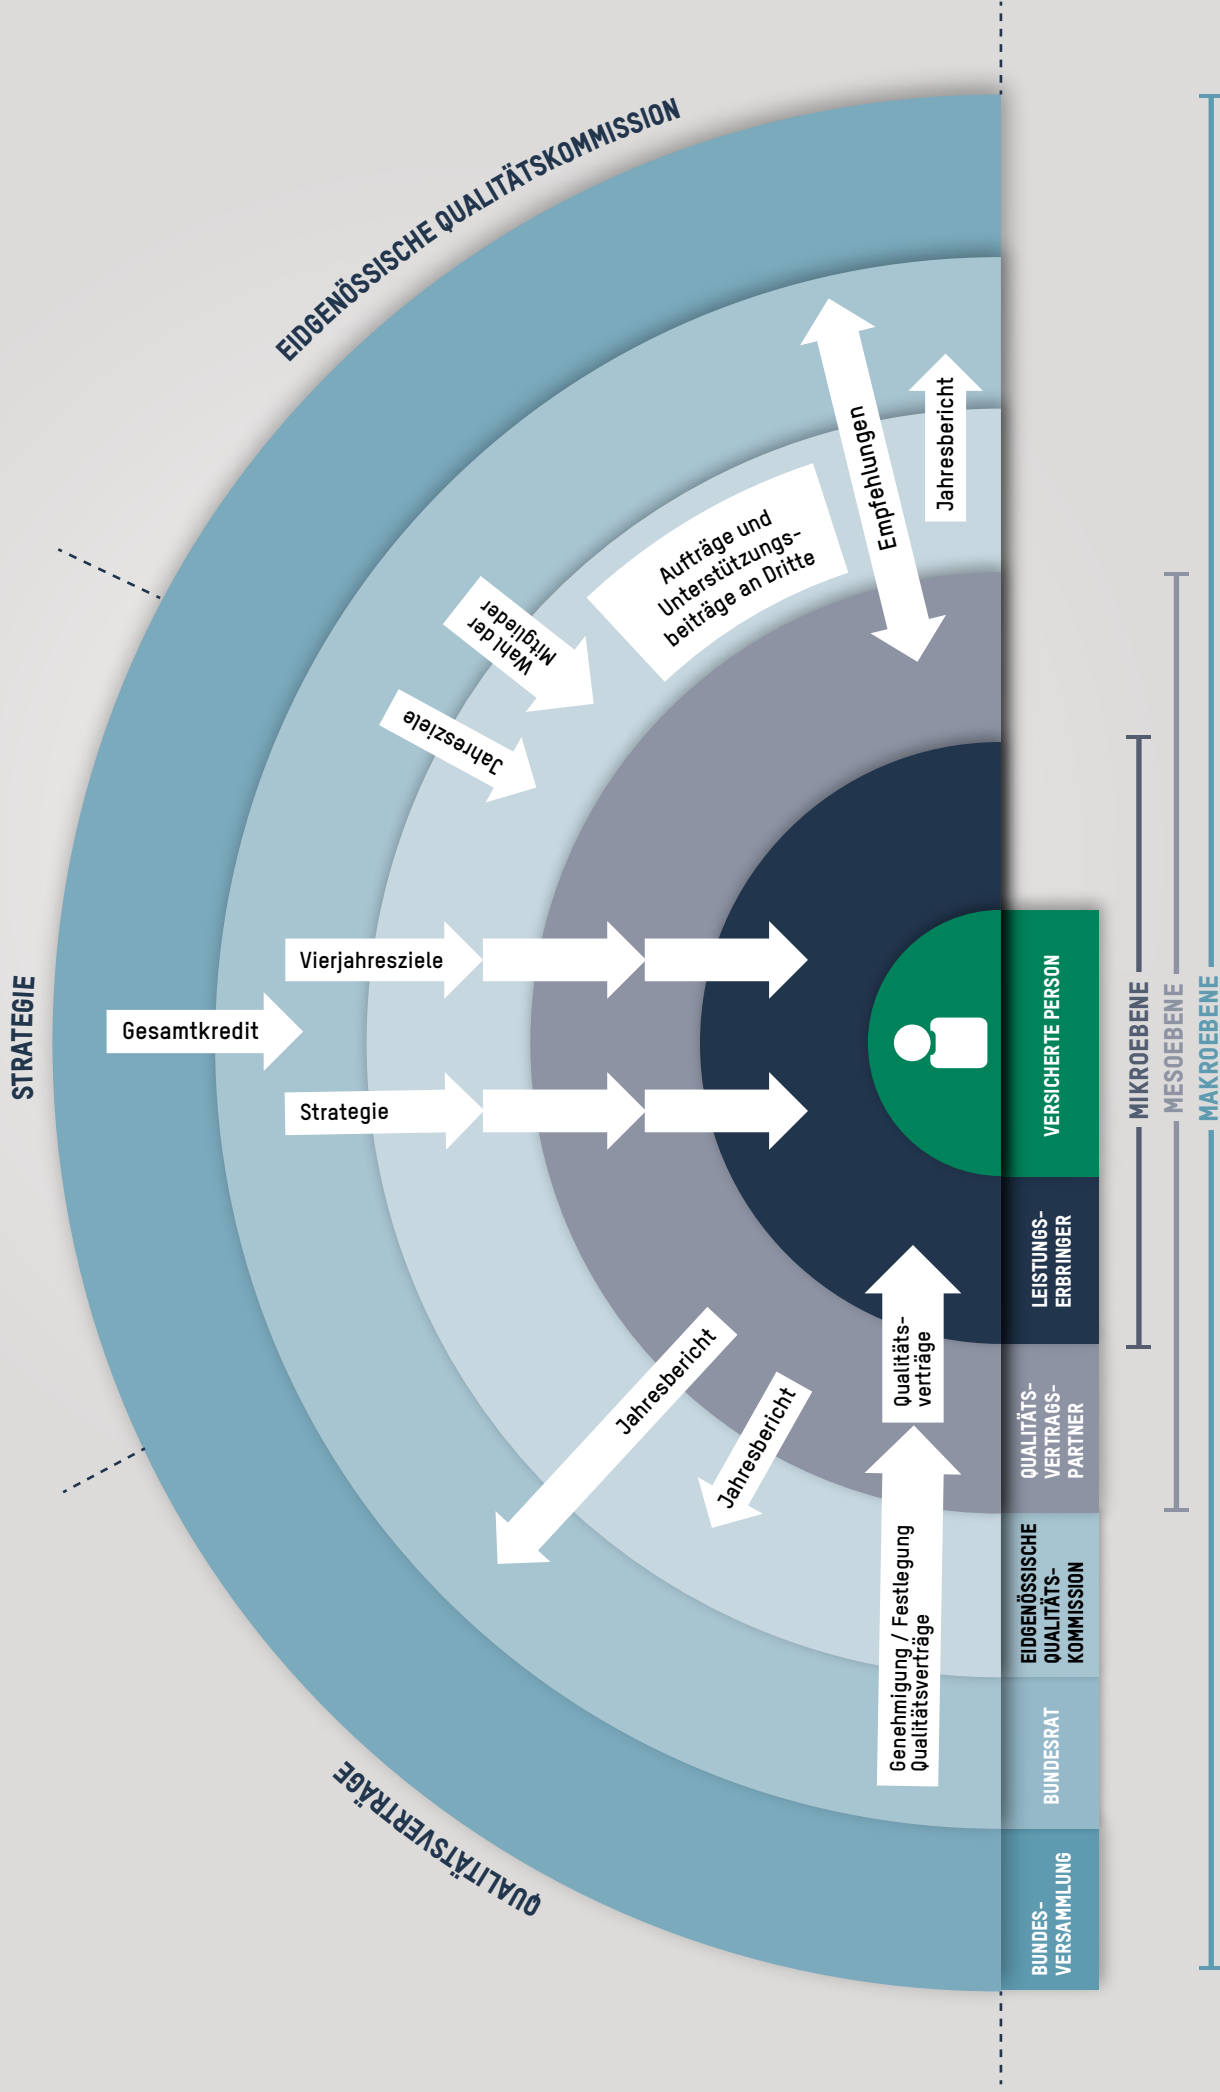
EIDGENÖSSISCHE QUALITÄTSKOMMISSION

STRATEGIE

QUALITÄTSVERTRÄGE

Empfehlungen

Jahresbericht

Aufträge und Unterstützungsbeiträge an Dritte

Wahl der Mitglieder

Jahresziele

Vierjahresziele

Gesamtkredit

Strategie

Jahresbericht

Jahresbericht

Qualitätsverträge

Genehmigung / Festlegung Qualitätsverträge

VERSICHERTE PERSON

LEISTUNGSERBRINGER

QUALITÄTSVERTRAGSPARTNER

EIDGENÖSSISCHE QUALITÄTSKOMMISSION

BUNDESRAT

BUNDESVERSAMMLUNG

MIKROEBENE

MESOEBENE

MAKROEBENE